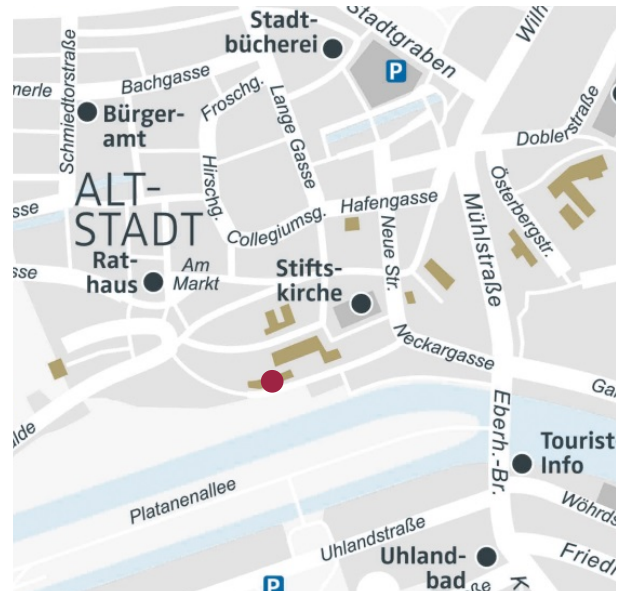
Stadtbücherei

Stadtgraben

P

Wilh

Schmiedtorstraße

Bachgasse

nerle

Bürgeramt

Froschg.

Lange Gasse

Doblerstraße

Hirschg.

ALT-STADT

sse

Collegiumsg.

Hafengasse

Neue Str.

Mühlstraße

Österbergstr.

sse

Rathaus

Am Markt

Stiftskirche

Neckargasse

Ga

lde

Eberh.-Br.

Tourist Info

Platanenallee

Wöhrd

Uhlandstraße

Uhlandbad

Fried

P

K